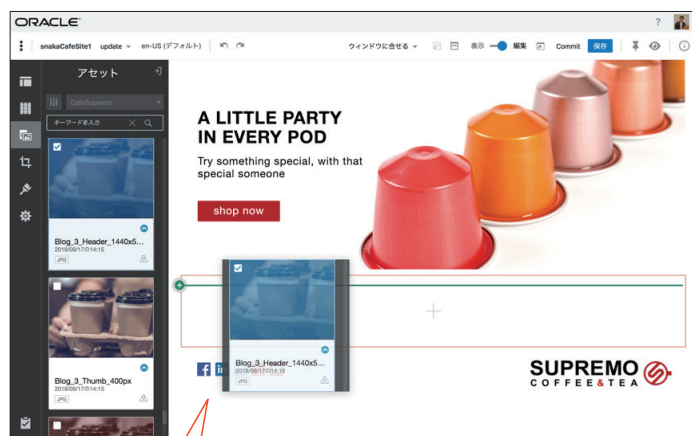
ORACLE

?

snakaCafeSite1 update en-US (デフォルト)

ウィンドウに合せる 表示 編集 Commit 保存

アセット

CafeSupremo

キーワードを入力

Blog_3_Header_1440x5...
2019/09/17/14:15
JPG

Blog_3_Thumb_400px
2019/09/17/14:15
JPG

A LITTLE PARTY IN EVERY POD

Try something special, with that special someone

shop now

Blog_3_Header_1440x5...
2019/09/17/14:15
JPG

SUPREMO
COFFEE&TEA